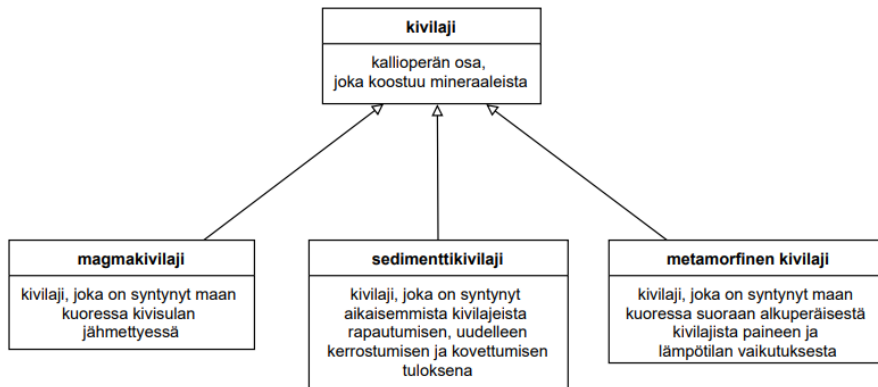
kivilaji

kallioperän osa, joka koostuu mineraaleista

magmakivilaji

kivilaji, joka on syntynyt maan kuoressa kivisulan jähmettyessä

sedimenttikivilaji

kivilaji, joka on syntynyt aikaisemmista kivilajeista rapautumisen, uudelleen kerrostumisen ja kovettumisen tuloksena

metamorfinen kivilaji

kivilaji, joka on syntynyt maan kuoressa suoraan alkuperäisestä kivilajista paineen ja lämpötilan vaikutuksesta